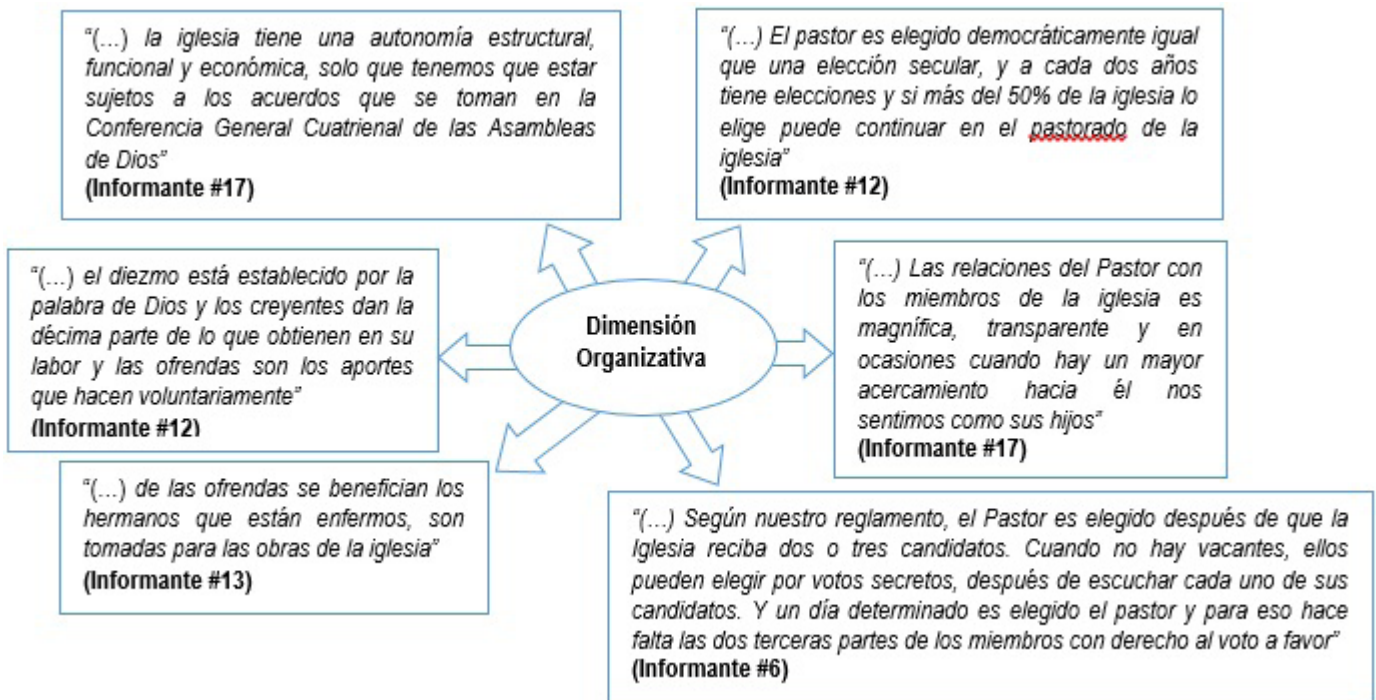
"(…) la iglesia tiene una autonomía estructural, funcional y económica, solo que tenemos que estar sujetos a los acuerdos que se toman en la Conferencia General Cuatrienal de las Asambleas de Dios"
(Informante #17)

"(…) El pastor es elegido democráticamente igual que una elección secular, y a cada dos años tiene elecciones y si más del 50% de la iglesia lo elige puede continuar en el pastorado de la iglesia"
(Informante #12)

"(…) el diezmo está establecido por la palabra de Dios y los creyentes dan la décima parte de lo que obtienen en su labor y las ofrendas son los aportes que hacen voluntariamente"
(Informante #12)

Dimensión Organizativa

"(…) Las relaciones del Pastor con los miembros de la iglesia es magnífica, transparente y en ocasiones cuando hay un mayor acercamiento hacia él nos sentimos como sus hijos"
(Informante #17)

"(…) de las ofrendas se benefician los hermanos que están enfermos, son tomadas para las obras de la iglesia"
(Informante #13)

"(…) Según nuestro reglamento, el Pastor es elegido después de que la Iglesia reciba dos o tres candidatos. Cuando no hay vacantes, ellos pueden elegir por votos secretos, después de escuchar cada uno de sus candidatos. Y un día determinado es elegido el pastor y para eso hace falta las dos terceras partes de los miembros con derecho al voto a favor"
(Informante #6)